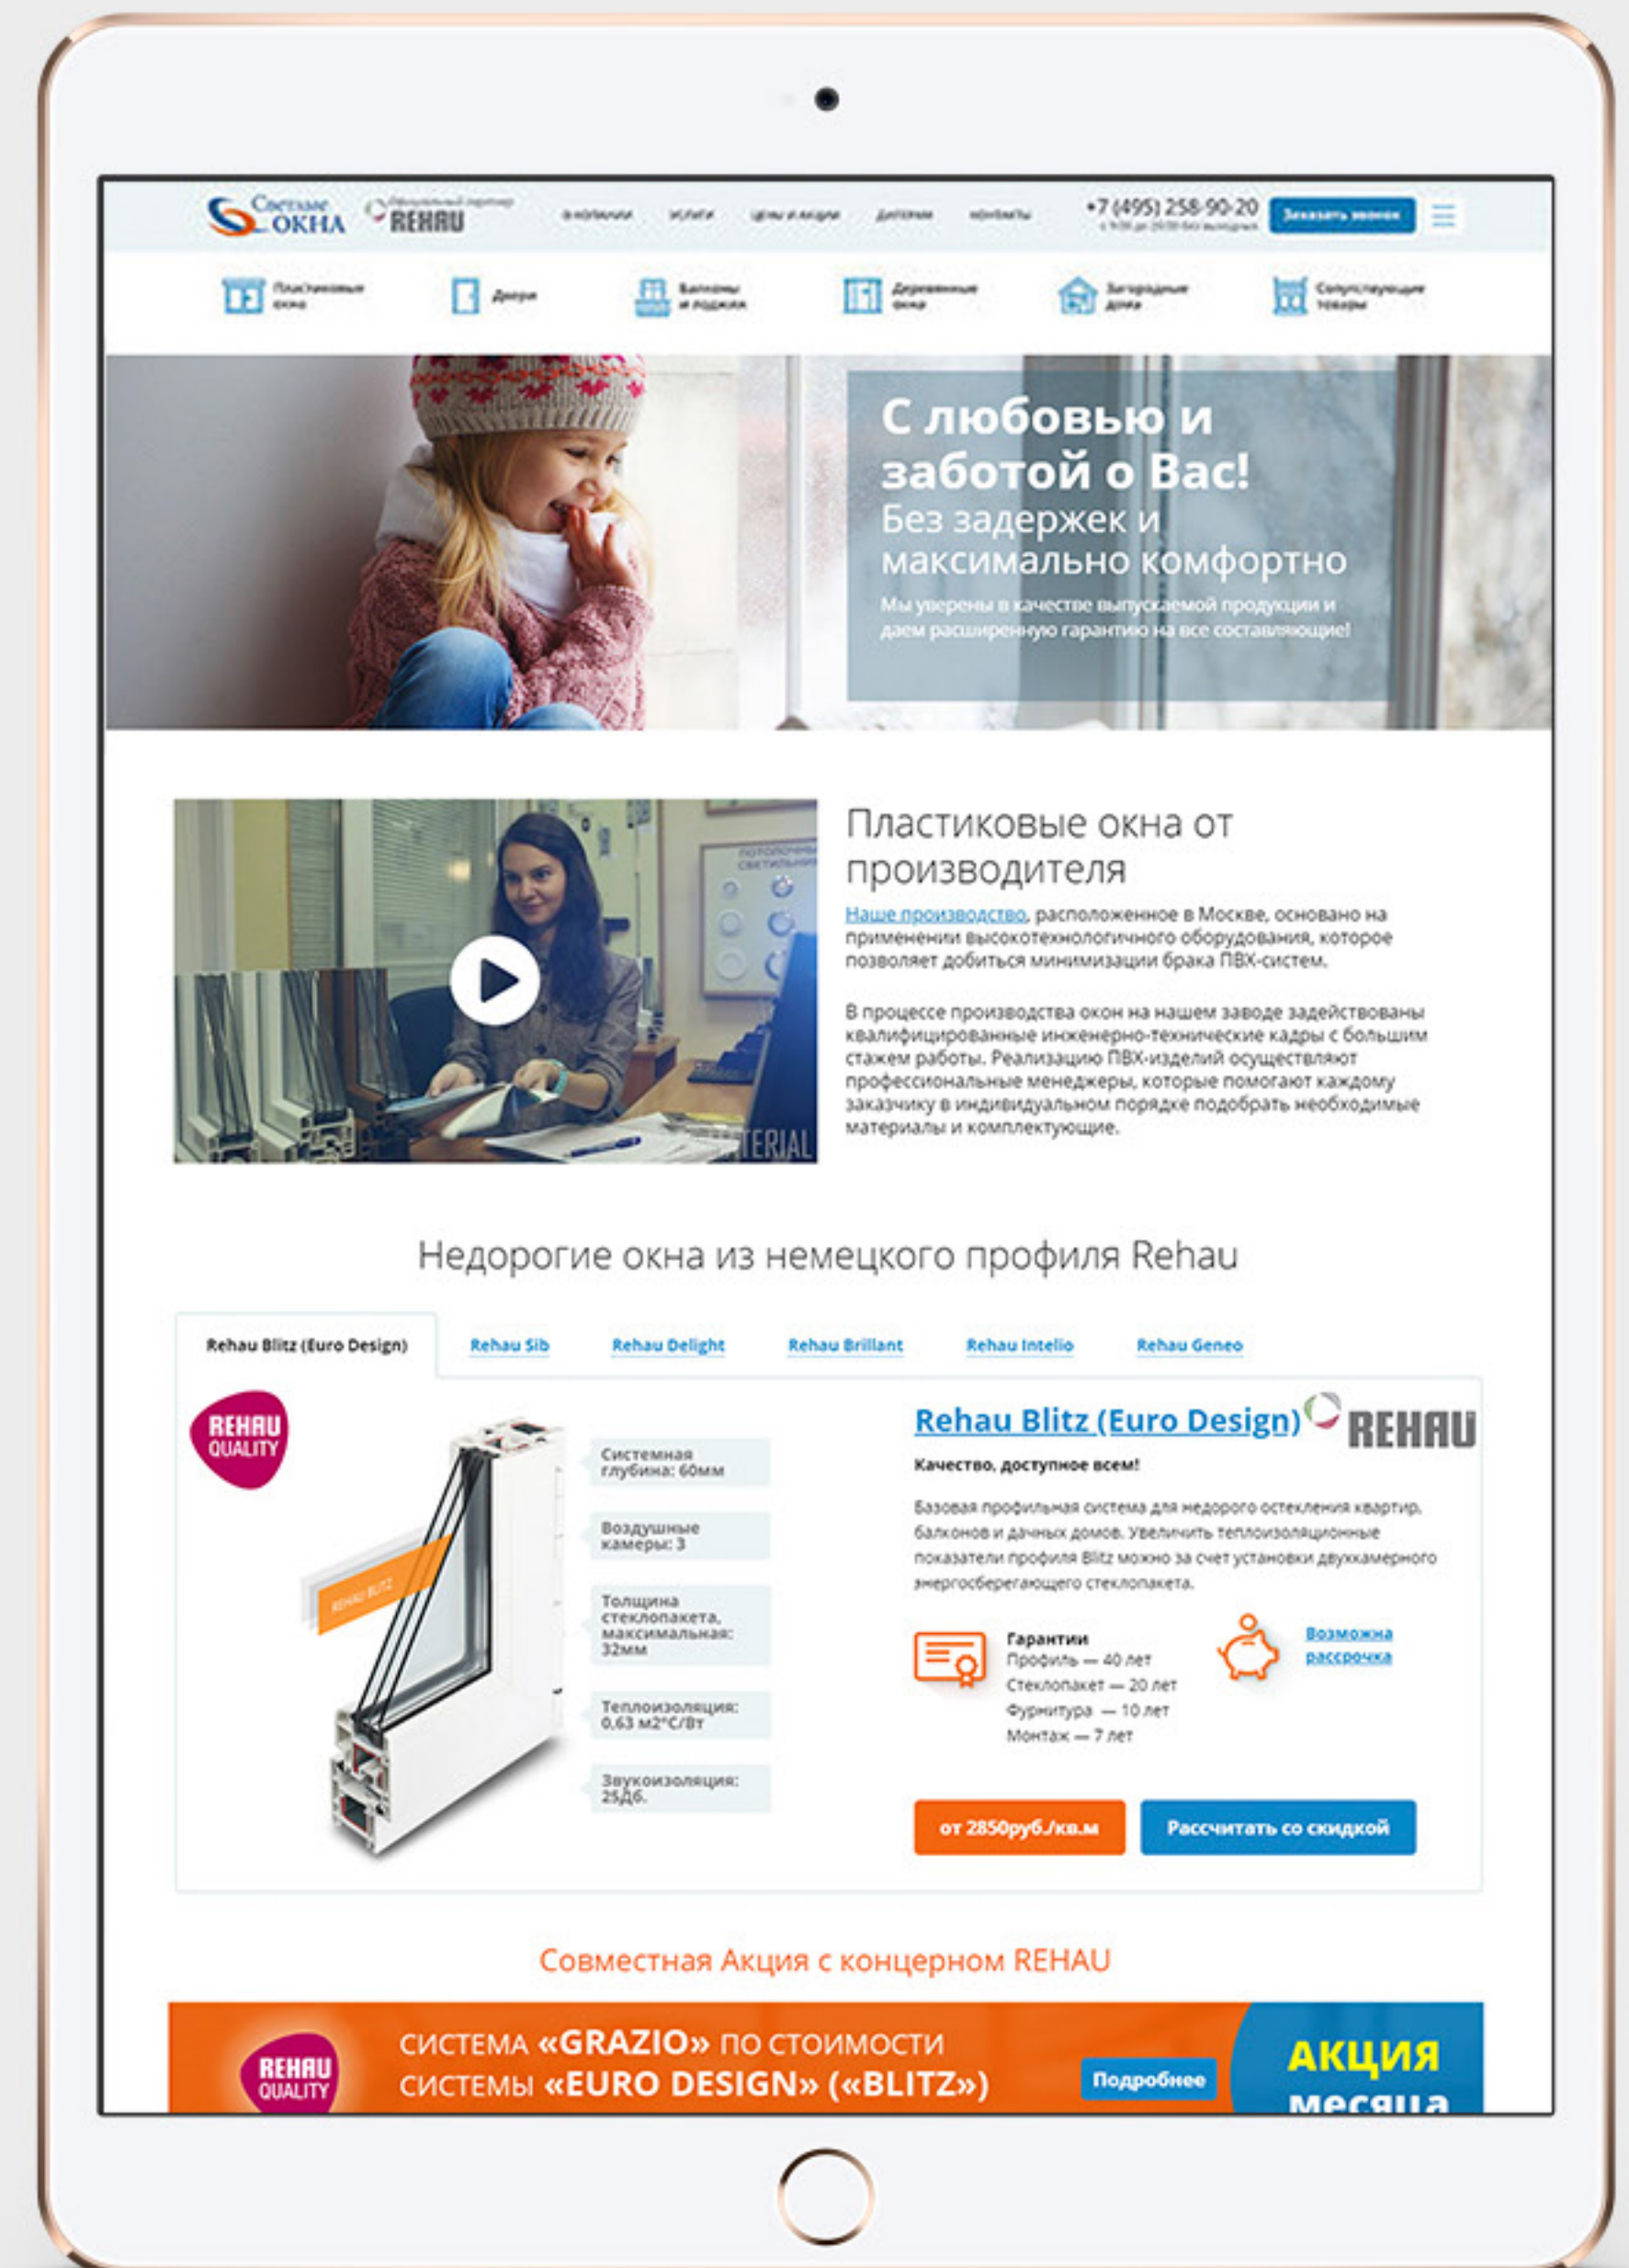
Светлые ОКНА

Официальный партнер REHAU

О компании Услуги Цены и акции Галерея Контакты

+7 (495) 258-90-20

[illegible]

Заказать звонок

Пластиковые окна

Двери

Балконы и лоджии

Деревянные окна

Загородные дома

Сопутствующие товары

С любовью и заботой о Вас!

Без задержек и максимально комфортно

Мы уверены в качестве выпускаемой продукции и даем расширенную гарантию на все составляющие!

Пластиковые окна от производителя

Наше производство, расположенное в Москве, основано на применении высокотехнологичного оборудования, которое позволяет добиться минимизации брака ПВХ-систем.

В процессе производства окон на нашем заводе задействованы квалифицированные инженерно-технические кадры с большим стажем работы. Реализацию ПВХ-изделий осуществляют профессиональные менеджеры, которые помогают каждому заказчику в индивидуальном порядке подобрать необходимые материалы и комплектующие.

Недорогие окна из немецкого профиля Rehau

Rehau Blitz (Euro Design)

Rehau Sib

Rehau Delight

Rehau Brillant

Rehau Intelio

Rehau Geneo

REHAU QUALITY

REHAU BLITZ

Системная глубина: 60мм

Воздушные камеры: 3

Толщина стеклопакета, максимальная: 32мм

Теплоизоляция: 0,63 м2°С/Вт

Звукоизоляция: 25Дб.

Rehau Blitz (Euro Design)

REHAU

Качество, доступное всем!

Базовая профильная система для недорого остекления квартир, балконов и дачных домов. Увеличить теплоизоляционные показатели профиля Blitz можно за счет установки двухкамерного энергосберегающего стеклопакета.

Гарантии
Профиль — 40 лет
Стеклопакет — 20 лет
Фурнитура — 10 лет
Монтаж — 7 лет

Возможна рассрочка

от 2850руб./кв.м

Рассчитать со скидкой

Совместная Акция с концерном REHAU

REHAU QUALITY

СИСТЕМА «GRAZIO» ПО СТОИМОСТИ СИСТЕМЫ «EURO DESIGN» («BLITZ»)

Подробнее

АКЦИЯ месяца